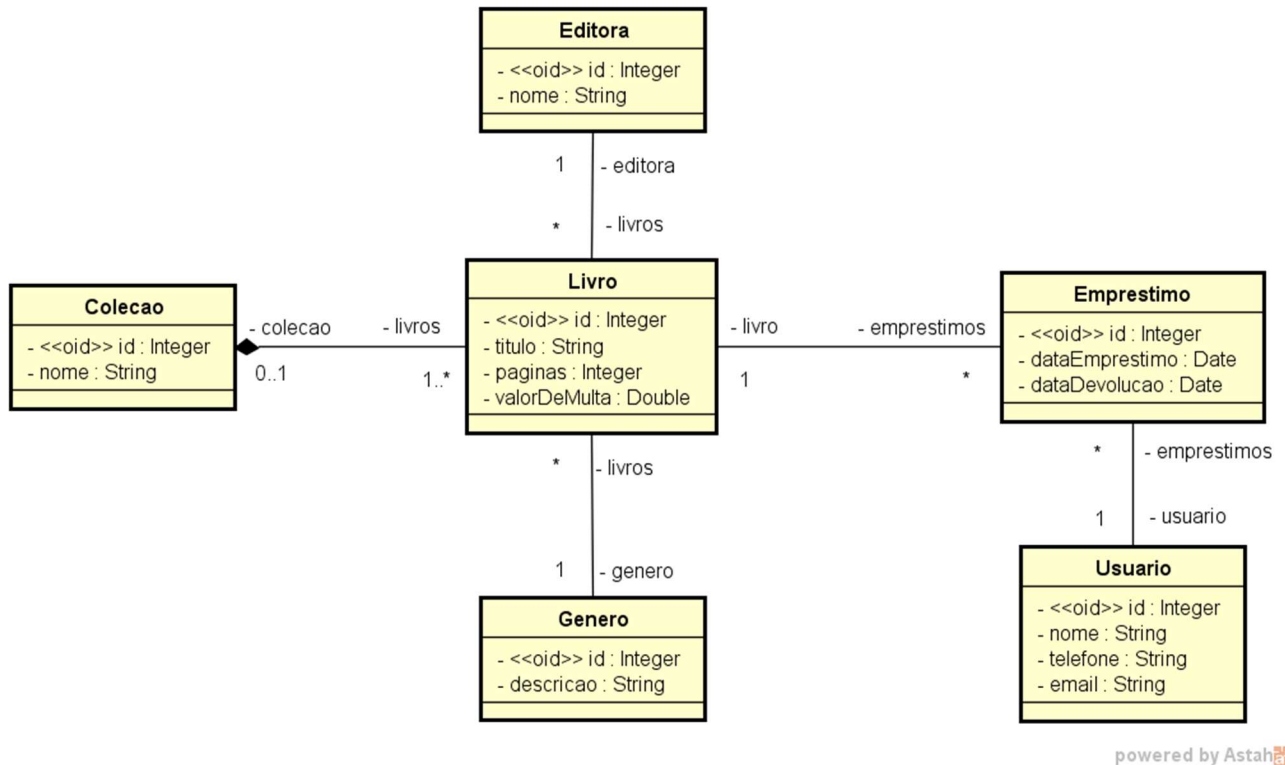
Editora
- <<oid>> id : Integer
- nome : String

1 - editora

* - livros

Colecao
- <<oid>> id : Integer
- nome : String

- colecao
0..1

- livros
1..*

Livro
- <<oid>> id : Integer
- titulo : String
- paginas : Integer
- valorDeMulta : Double

- livro
1

- emprestimos
*

Emprestimo
- <<oid>> id : Integer
- dataEmprestimo : Date
- dataDevolucao : Date

* - emprestimos

1 - usuario

* - livros

1 - genero

Genero
- <<oid>> id : Integer
- descricao : String

Usuario
- <<oid>> id : Integer
- nome : String
- telefone : String
- email : String

powered by Astah